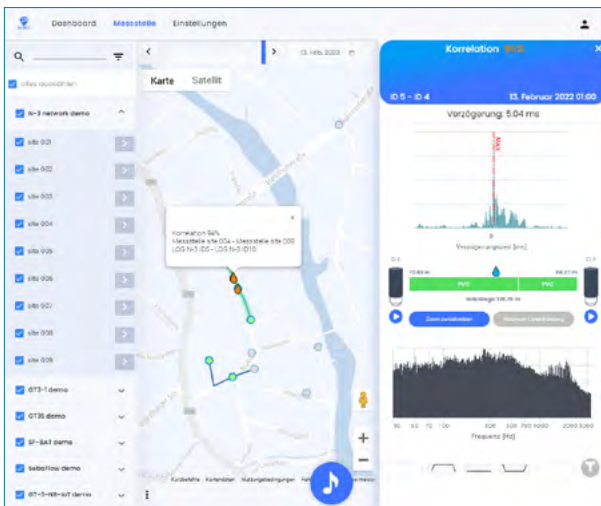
Dashboard Messstelle Einstellungen

alles auswählen

N-3 network demo

site 001

site 002

site 003

site 004

site 005

site 006

site 007

site 008

site 009

GT3-1 demo

GT3S demo

SF-BA1 demo

seBaFlow demo

GT-3-NB-IoT demo

13. Febr. 2022

Karte Satellit

Korrelation 94%
Messstelle site 004 - Messstelle site 003
LOG N-3 ID5 - LOG N-3 ID10

Kurzbefehle Kartendaten Nutzungsbedingungen

Korrelation 94%

ID 5 - ID 4 13. Februar 2022 01:00

Verzögerung: 5.04 ms

Verzögerungszeit [ms]

PVC PVC

Zoom zurücksetzen

Frequenz [Hz]